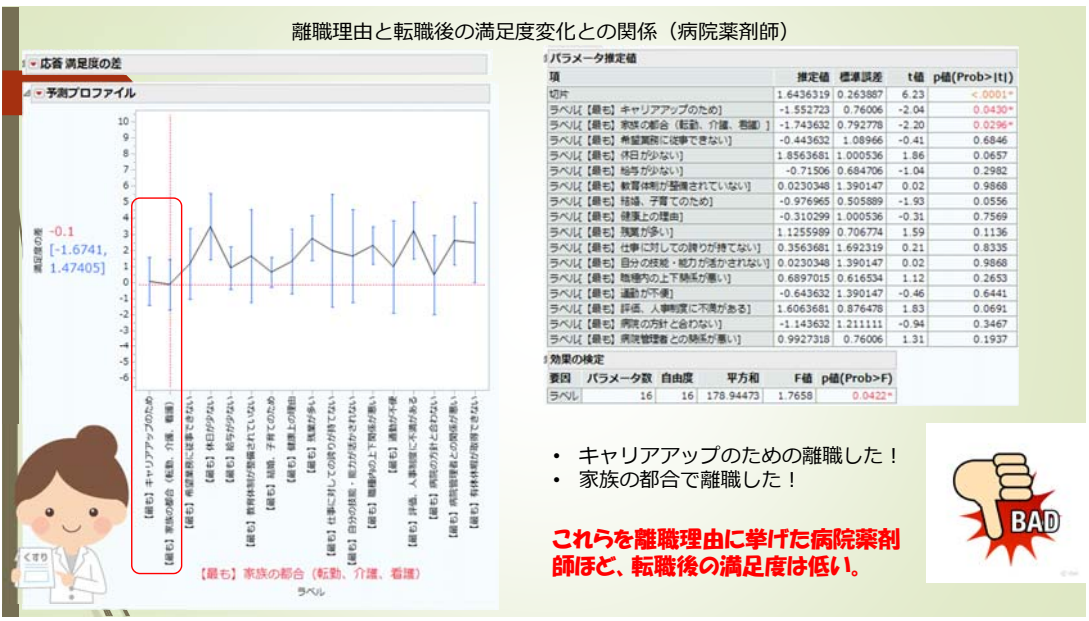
離職理由と転職後の満足度変化との関係（病院薬剤師）

応答 満足度の差

予測プロファイル

満足度の差
-0.1
[-1.6741, 1.47405]

10, 9, 8, 7, 6, 5, 4, 3, 2, 1, 0, -1, -2, -3, -4, -5, -6

【最も】キャリアアップのため
【最も】家族の都合（転勤、介護、看護）
【最も】希望業務に従事できない
【最も】休日が少ない
【最も】給与が少ない
【最も】教育体制が整備されていない
【最も】結婚、子育てのため
【最も】健康上の理由
【最も】残業が多い
【最も】仕事に対しての誇りが持てない
【最も】自分の技能・能力が活かされない
【最も】職場内の上下関係が悪い
【最も】適動が不便
【最も】評価、人事制度に不満がある
【最も】病院の方針と合わない
【最も】病院管理者との関係が悪い
【最も】有休休暇が取得できない

【最も】家族の都合（転勤、介護、看護）
ラベル

パラメータ推定値

| 項 | 推定値 | 標準誤差 | t値 | p値(Prob>\|t\|) |
|---|---|---|---|---|
| 切片 | 1.6436319 | 0.263887 | 6.23 | <.0001* |
| ラベル[【最も】キャリアアップのため] | -1.552723 | 0.76006 | -2.04 | 0.0430* |
| ラベル[【最も】家族の都合（転勤、介護、看護）] | -1.743632 | 0.792778 | -2.20 | 0.0296* |
| ラベル[【最も】希望業務に従事できない] | -0.443632 | 1.08966 | -0.41 | 0.6846 |
| ラベル[【最も】休日が少ない] | 1.8563681 | 1.000536 | 1.86 | 0.0657 |
| ラベル[【最も】給与が少ない] | -0.71506 | 0.684706 | -1.04 | 0.2982 |
| ラベル[【最も】教育体制が整備されていない] | 0.0230348 | 1.390147 | 0.02 | 0.9868 |
| ラベル[【最も】結婚、子育てのため] | -0.976965 | 0.505889 | -1.93 | 0.0556 |
| ラベル[【最も】健康上の理由] | -0.310299 | 1.000536 | -0.31 | 0.7569 |
| ラベル[【最も】残業が多い] | 1.1255989 | 0.706774 | 1.59 | 0.1136 |
| ラベル[【最も】仕事に対しての誇りが持てない] | 0.3563681 | 1.692319 | 0.21 | 0.8335 |
| ラベル[【最も】自分の技能・能力が活かされない] | 0.0230348 | 1.390147 | 0.02 | 0.9868 |
| ラベル[【最も】職場内の上下関係が悪い] | 0.6897015 | 0.616534 | 1.12 | 0.2653 |
| ラベル[【最も】通勤が不便] | -0.643632 | 1.390147 | -0.46 | 0.6441 |
| ラベル[【最も】評価、人事制度に不満がある] | 1.6063681 | 0.876478 | 1.83 | 0.0691 |
| ラベル[【最も】病院の方針と合わない] | -1.143632 | 1.211111 | -0.94 | 0.3467 |
| ラベル[【最も】病院管理者との関係が悪い] | 0.9927318 | 0.76006 | 1.31 | 0.1937 |

効果の検定

| 要因 | パラメータ数 | 自由度 | 平方和 | F値 | p値(Prob>F) |
|---|---|---|---|---|---|
| ラベル | 16 | 16 | 178.94473 | 1.7658 | 0.0422* |

• キャリアアップのための離職した！
• 家族の都合で離職した！

これらを離職理由に挙げた病院薬剤師ほど、転職後の満足度は低い。

BAD

くすり